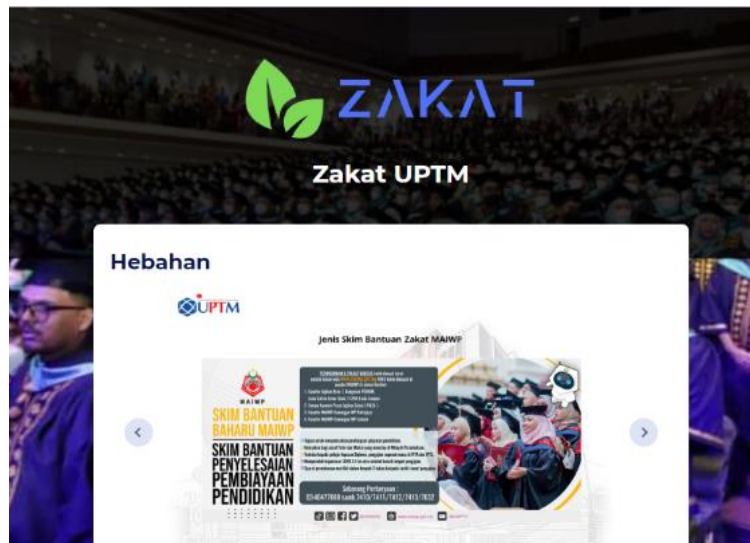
ZAKAT

Zakat UPTM

Hebahan

UPTM

Jenis Skim Bantuan Zakat MAIWP

MAIWP

SKIM BANTUAN BAHARU MAIWP

SKIM BANTUAN PENYELESAIAN PEMBIAYAAN PENDIDIKAN

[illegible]

Sebarang Pertanyaan :
03-40477000 samb 7415/7411/7412/7413/7832

‹

›